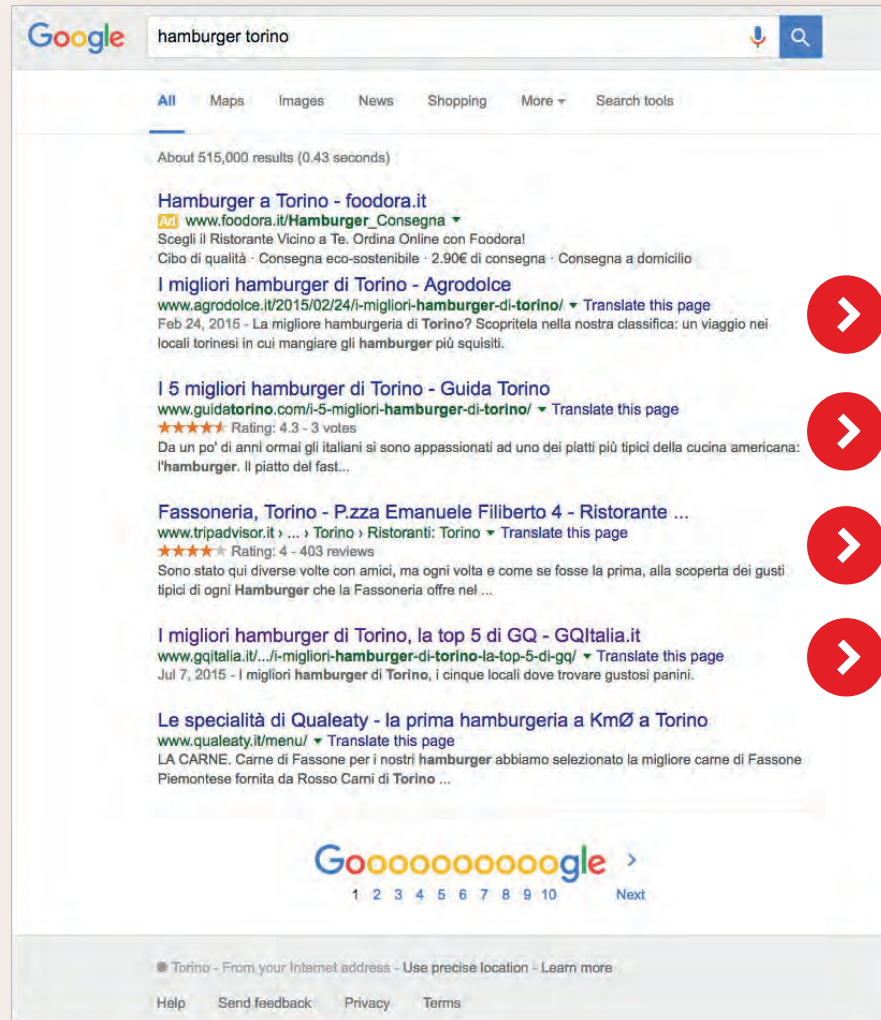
Google

hamburger torino

All Maps Images News Shopping More Search tools

About 515,000 results (0.43 seconds)

Hamburger a Torino - foodora.it
Ad www.foodora.it/Hamburger_Consegna
Scegli il Ristorante Vicino a Te. Ordina Online con Foodora!
Cibo di qualità · Consegna eco-sostenibile · 2.90€ di consegna · Consegna a domicilio

I migliori hamburger di Torino - Agrodolce
www.agrodolce.it/2015/02/24/i-migliori-hamburger-di-torino/ ▾ Translate this page
Feb 24, 2015 - La migliore hamburgeria di Torino? Scopritela nella nostra classifica: un viaggio nei locali torinesi in cui mangiare gli hamburger più squisiti.

I 5 migliori hamburger di Torino - Guida Torino
www.guidatorino.com/i-5-migliori-hamburger-di-torino/ ▾ Translate this page
★★★★★ Rating: 4.3 - 3 votes
Da un po' di anni ormai gli italiani si sono appassionati ad uno dei piatti più tipici della cucina americana: l'hamburger. Il piatto del fast...

Fassoneria, Torino - P.zza Emanuele Filiberto 4 - Ristorante ...
www.tripadvisor.it › ... › Torino › Ristoranti: Torino ▾ Translate this page
★★★★★ Rating: 4 - 403 reviews
Sono stato qui diverse volte con amici, ma ogni volta e come se fosse la prima, alla scoperta dei gusti tipici di ogni Hamburger che la Fassoneria offre nel ...

I migliori hamburger di Torino, la top 5 di GQ - GQItalia.it
www.gqitalia.it/.../i-migliori-hamburger-di-torino-la-top-5-di-gq/ ▾ Translate this page
Jul 7, 2015 - I migliori hamburger di Torino, i cinque locali dove trovare gustosi panini.

Le specialità di Qualeaty - la prima hamburgeria a KmØ a Torino
www.qualeaty.it/menu/ ▾ Translate this page
LA CARNE. Carne di Fassone per i nostri hamburger abbiamo selezionato la migliore carne di Fassone Piemontese fornita da Rosso Carni di Torino ...

Goooooooooogle >
1 2 3 4 5 6 7 8 9 10 Next

● Torino - From your Internet address - Use precise location - Learn more

Help Send feedback Privacy Terms